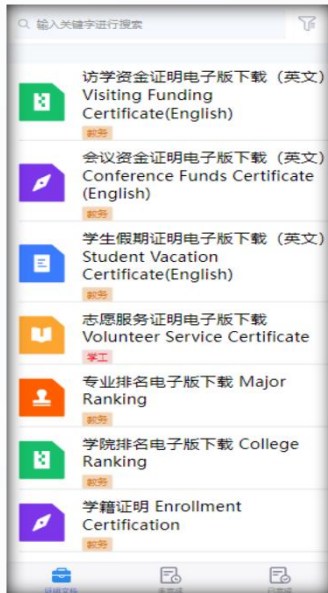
输入关键字进行搜索

访学资金证明电子版下载（英文）Visiting Funding Certificate(English)
教务

会议资金证明电子版下载（英文）Conference Funds Certificate (English)
教务

学生假期证明电子版下载（英文）Student Vacation Certificate(English)
教务

志愿服务证明电子版下载 Volunteer Service Certificate
学工

专业排名电子版下载 Major Ranking
教务

学院排名电子版下载 College Ranking
教务

学籍证明 Enrollment Certification
教务

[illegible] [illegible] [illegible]